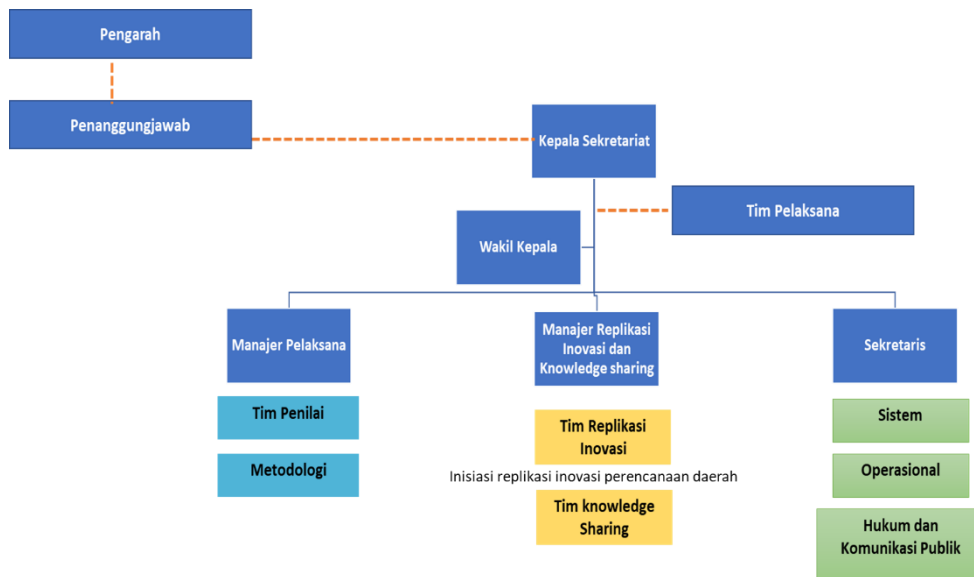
Pengarah

Penanggungjawab

Kepala Sekretariat

Tim Pelaksana

Wakil Kepala

Manajer Pelaksana

Manajer Replikasi Inovasi dan Knowledge sharing

Sekretaris

Tim Penilai

Metodologi

Tim Replikasi Inovasi

Inisiasi replikasi inovasi perencanaan daerah

Tim knowledge Sharing

Sistem

Operasional

Hukum dan Komunikasi Publik